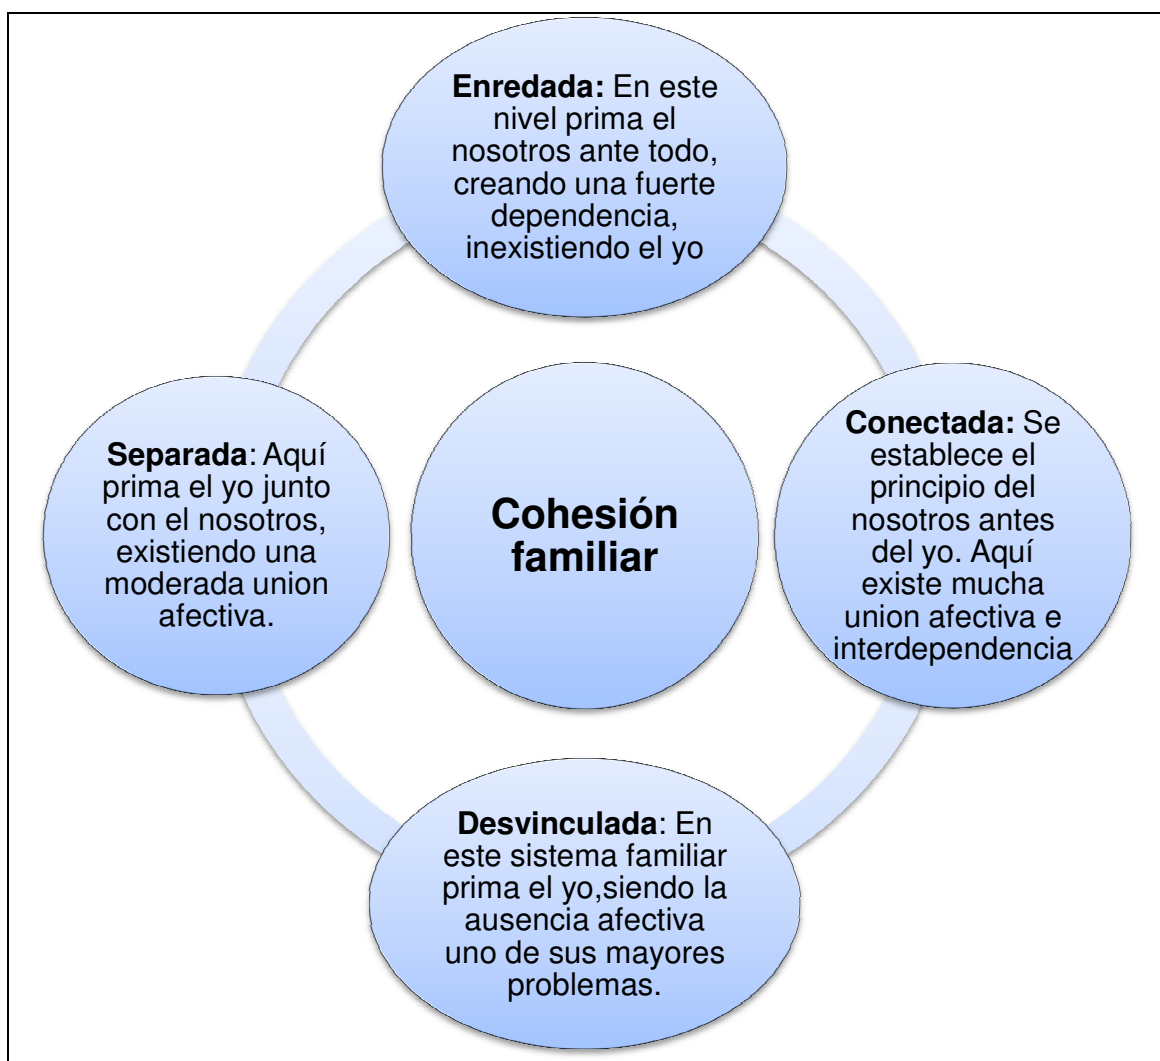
Enredada: En este nivel prima el nosotros ante todo, creando una fuerte dependencia, inexistiendo el yo

Separada: Aquí prima el yo junto con el nosotros, existiendo una moderada union afectiva.

Cohesión familiar

Conectada: Se establece el principio del nosotros antes del yo. Aquí existe mucha union afectiva e interdependencia

Desvinculada: En este sistema familiar prima el yo,siendo la ausencia afectiva uno de sus mayores problemas.